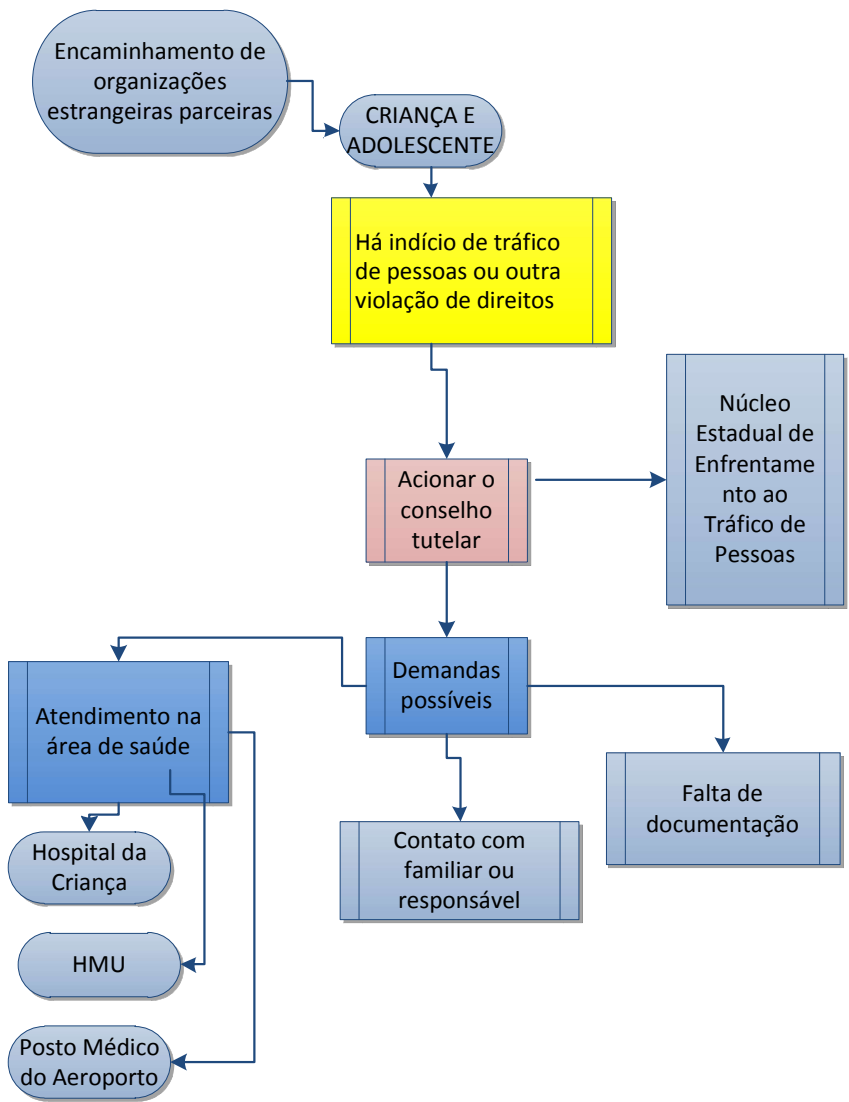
Encaminhamento de organizações estrangeiras parceiras

CRIANÇA E ADOLESCENTE

Há indício de tráfico de pessoas ou outra violação de direitos

Acionar o conselho tutelar

Núcleo Estadual de Enfrentamento ao Tráfico de Pessoas

Demandas possíveis

Atendimento na área de saúde

Contato com familiar ou responsável

Falta de documentação

Hospital da Criança

HMU

Posto Médico do Aeroporto